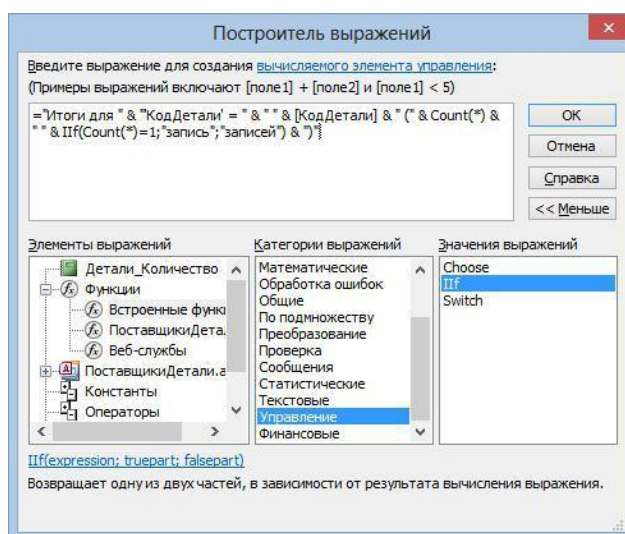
Построитель выражений

Введите выражение для создания вычисляемого элемента управления:
(Примеры выражений включают [поле1] + [поле2] и [поле1] < 5)

="Итоги для " & "'КодДетали' = " & " " & [КодДетали] & " (" & Count(*) & " " & IIf(Count(*)=1;"запись";"записей") & ")"

OK
Отмена
Справка
<< Меньше

Элементы выражений
Детали_Количество
Функции
Встроенные функ
ПоставщикиДета.
Веб-службы
ПоставщикиДетали.a
Константы
Операторы

Категории выражений
Математические
Обработка ошибок
Общие
По подмножеству
Преобразование
Проверка
Сообщения
Статистические
Текстовые
Управление
Финансовые

Значения выражений
Choose
IIf
Switch

IIf(expression; truepart; falsepart)
Возвращает одну из двух частей, в зависимости от результата вычисления выражения.